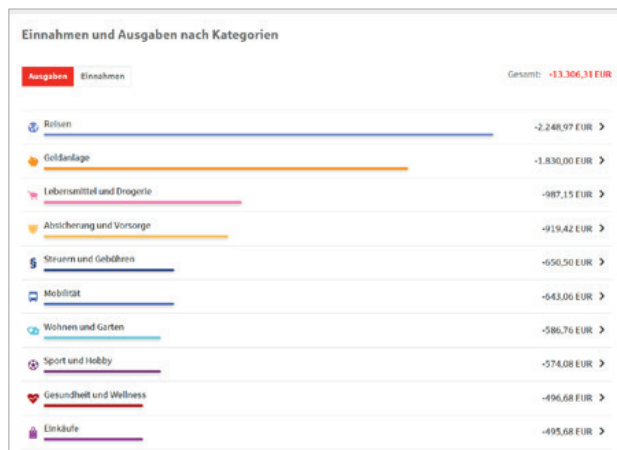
Einnahmen und Ausgaben nach Kategorien

Ausgaben Einnahmen

Gesamt: -13.306,31 EUR

Reisen -2.248,97 EUR >

Geldanlage -1.830,00 EUR >

Lebensmittel und Drogerie -987,15 EUR >

Absicherung und Vorsorge -919,42 EUR >

Steuern und Gebühren -650,50 EUR >

Mobilität -643,06 EUR >

Wohnen und Garten -586,76 EUR >

Sport und Hobby -574,08 EUR >

Gesundheit und Wellness -496,68 EUR >

Einkäufe -495,68 EUR >